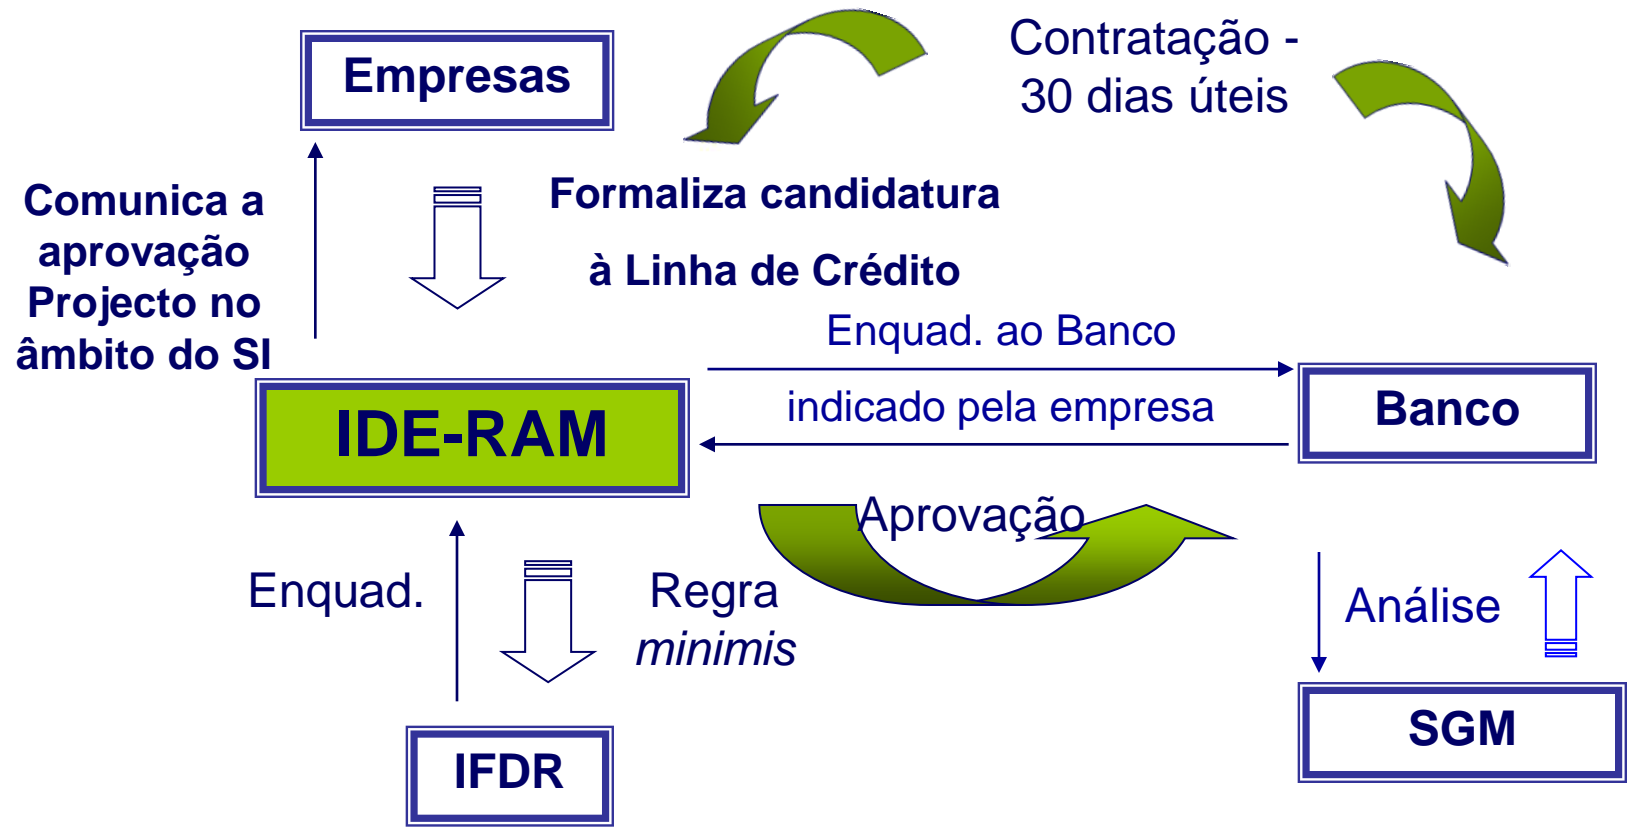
Empresas

Contratação - 30 dias úteis

Comunica a aprovação Projecto no âmbito do SI

Formaliza candidatura

à Linha de Crédito

Enquad. ao Banco

indicado pela empresa

IDE-RAM

Banco

Aprovação

Enquad.

Regra *minimis*

Análise

IFDR

SGM